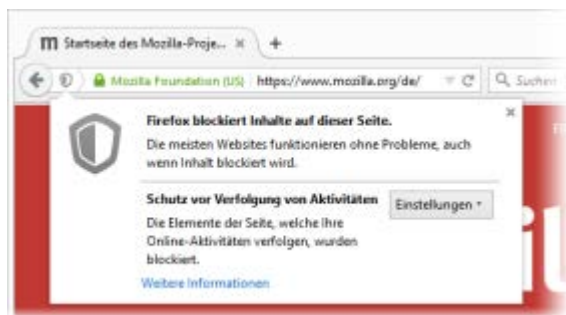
m Startseite des Mozilla-Proje... ×

Mozilla Foundation (US) https://www.mozilla.org/de/

Suchen

×

Firefox blockiert Inhalte auf dieser Seite.

Die meisten Websites funktionieren ohne Probleme, auch wenn Inhalt blockiert wird.

Schutz vor Verfolgung von Aktivitäten

Einstellungen

Die Elemente der Seite, welche Ihre Online-Aktivitäten verfolgen, wurden blockiert.

Weitere Informationen